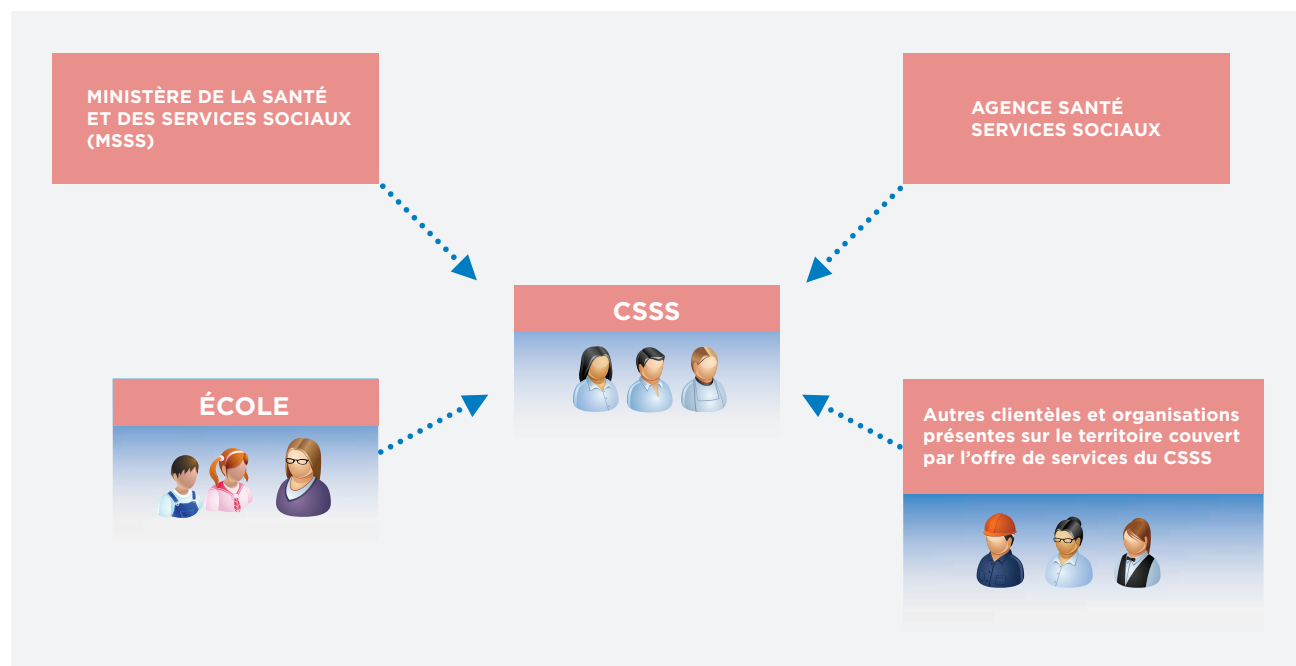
MINISTÈRE DE LA SANTÉ ET DES SERVICES SOCIAUX (MSSS)

AGENCE SANTÉ SERVICES SOCIAUX

CSSS

ÉCOLE

Autres clientèles et organisations présentes sur le territoire couvert par l'offre de services du CSSS